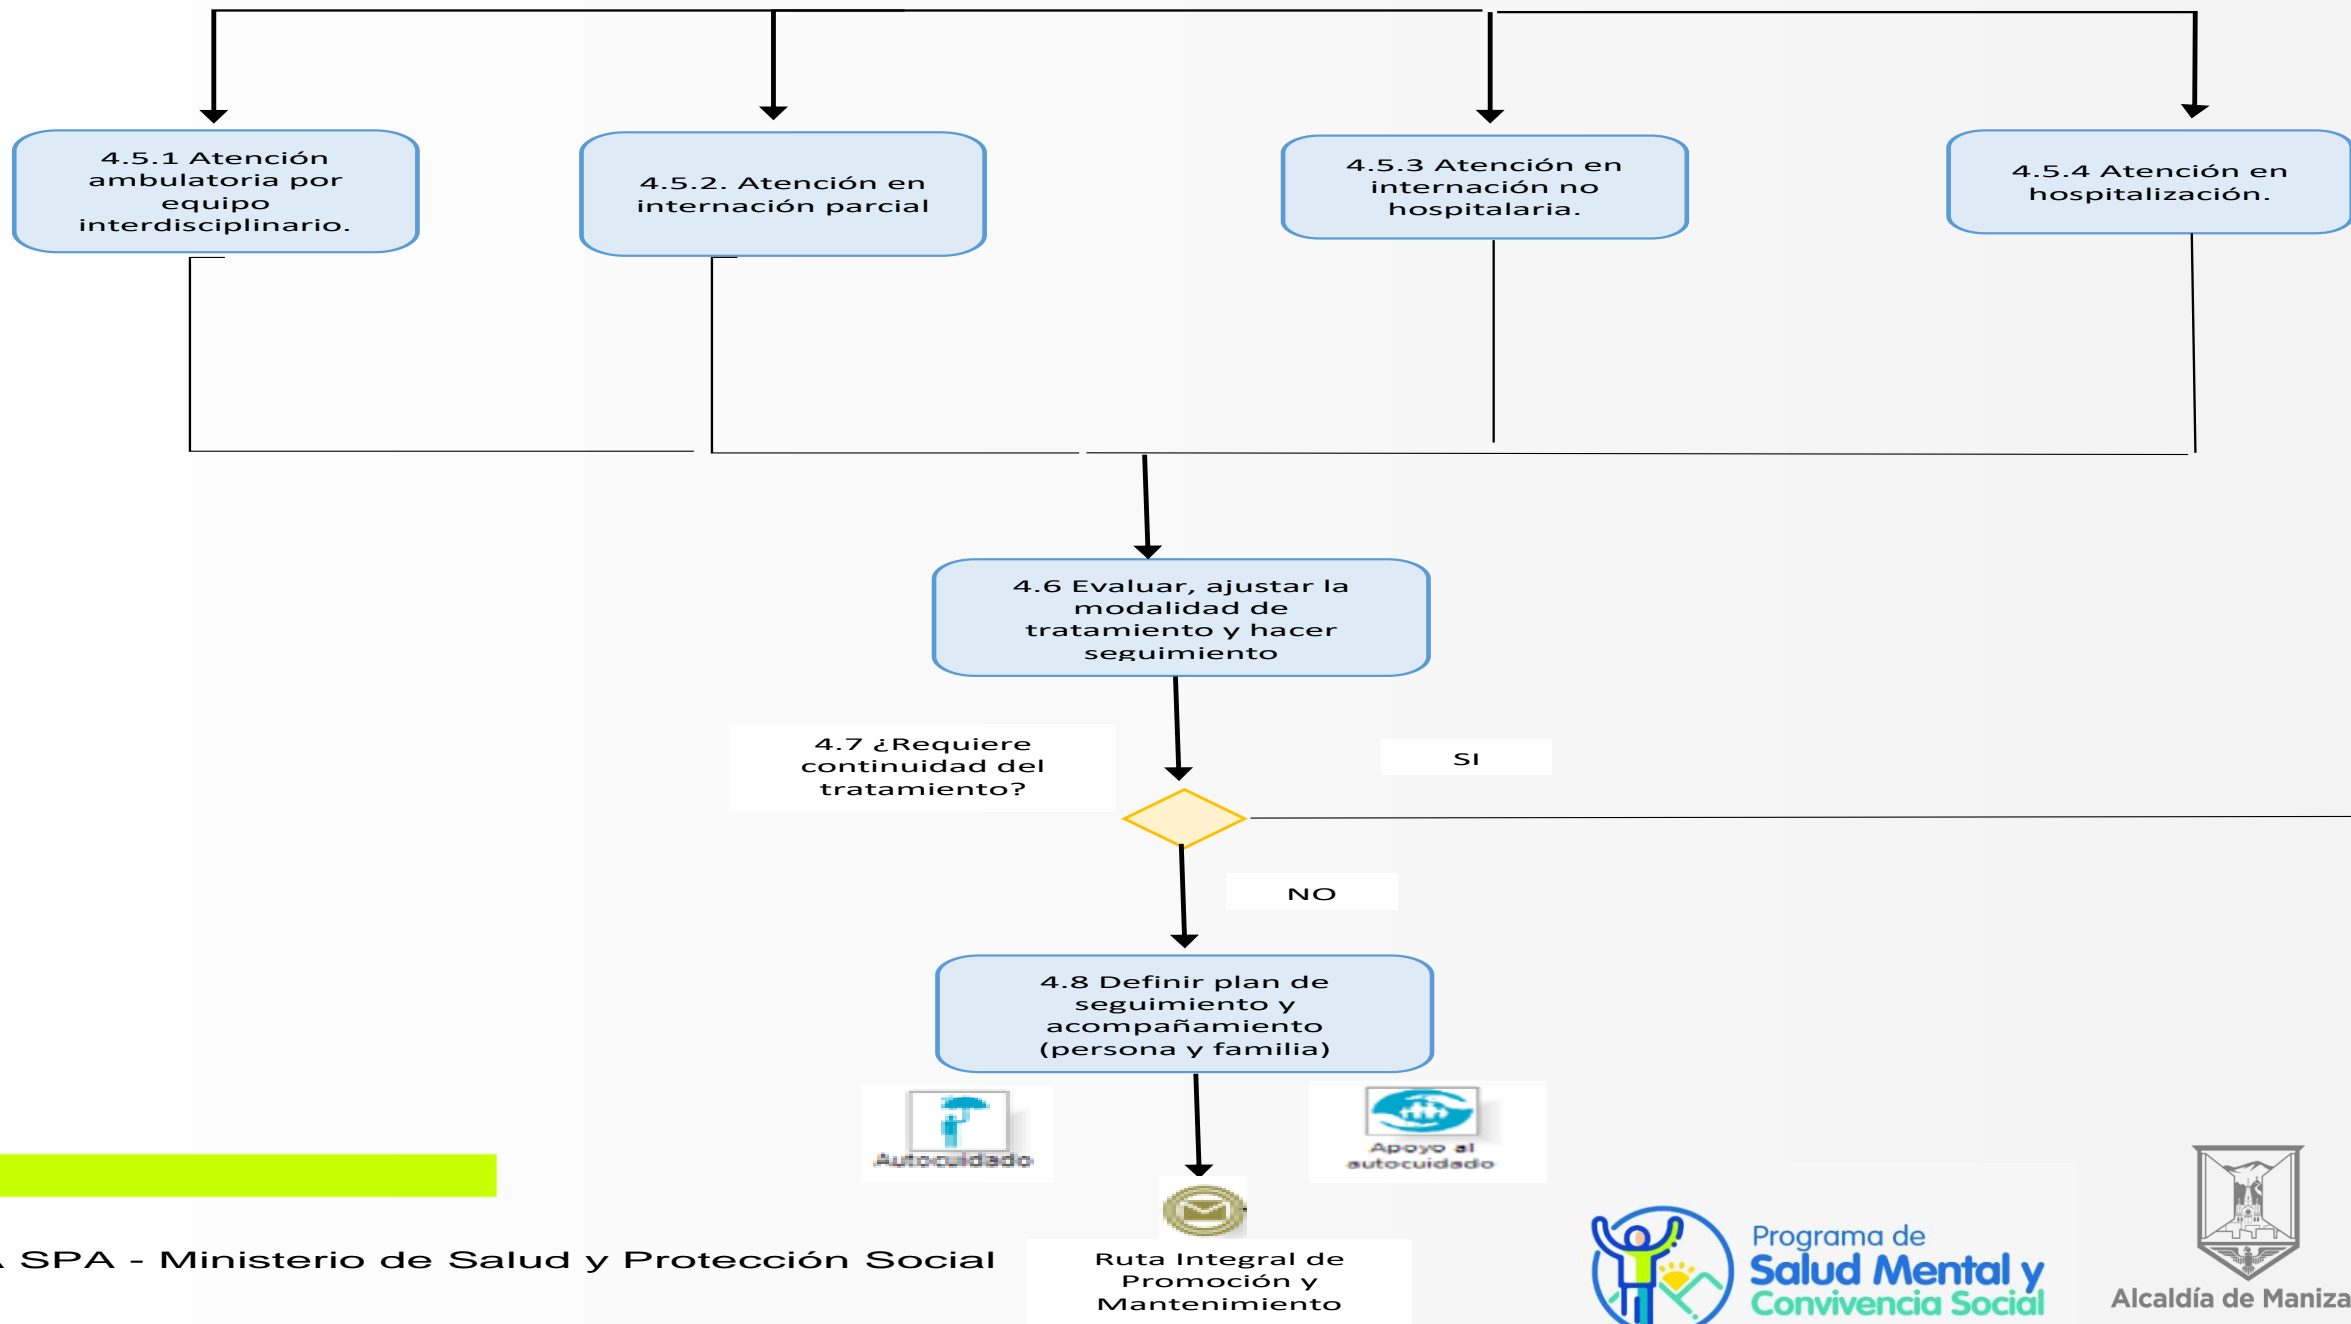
4.5.1 Atención ambulatoria por equipo interdisciplinario.

4.5.2. Atención en internación parcial

4.5.3 Atención en internación no hospitalaria.

4.5.4 Atención en hospitalización.

4.6 Evaluar, ajustar la modalidad de tratamiento y hacer seguimiento

4.7 ¿Requiere continuidad del tratamiento?

SI

NO

4.8 Definir plan de seguimiento y acompañamiento (persona y familia)

Autocuidado

Apoyo al autocuidado

Ruta Integral de Promoción y Mantenimiento

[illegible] SPA - Ministerio de Salud y Protección Social

Programa de Salud Mental y Convivencia Social

Alcaldía de Maniza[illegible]